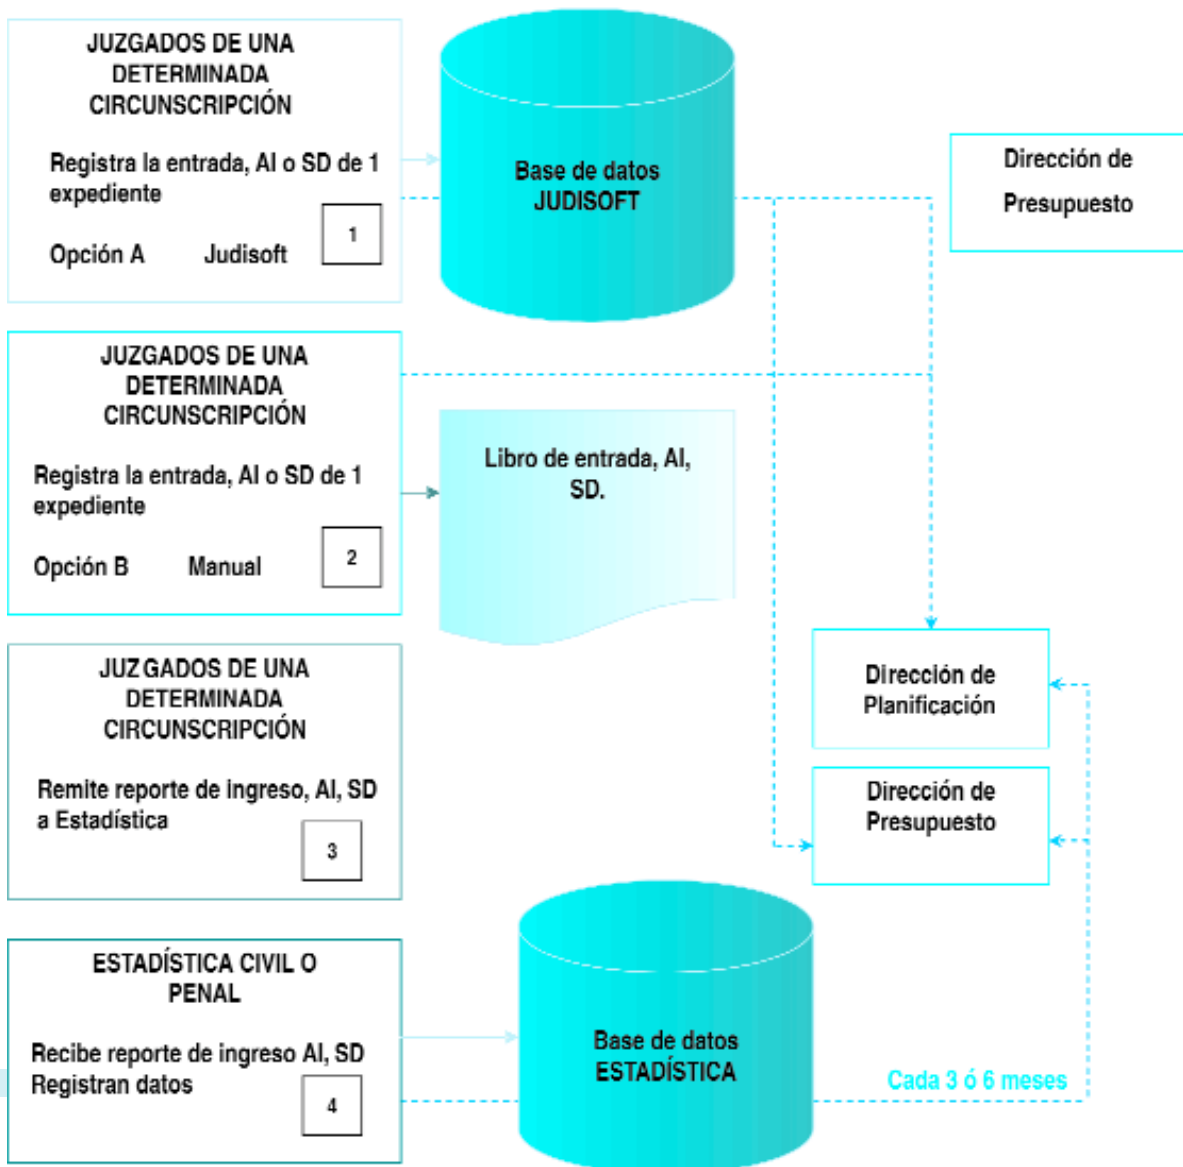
JUZGADOS DE UNA DETERMINADA CIRCUNSCRIPCIÓN

Registra la entrada, AI o SD de 1 expediente

Opción A Judisoft

1

Base de datos JUDISOFT

Dirección de Presupuesto

JUZGADOS DE UNA DETERMINADA CIRCUNSCRIPCIÓN

Registra la entrada, AI o SD de 1 expediente

Opción B Manual

2

Libro de entrada, AI, SD.

JUZ GADOS DE UNA DETERMINADA CIRCUNSCRIPCIÓN

Remite reporte de ingreso, AI, SD a Estadística

3

Dirección de Planificación

Dirección de Presupuesto

ESTADÍSTICA CIVIL O PENAL

Recibe reporte de ingreso AI, SD Registran datos

4

Base de datos ESTADÍSTICA

Cada 3 ó 6 meses